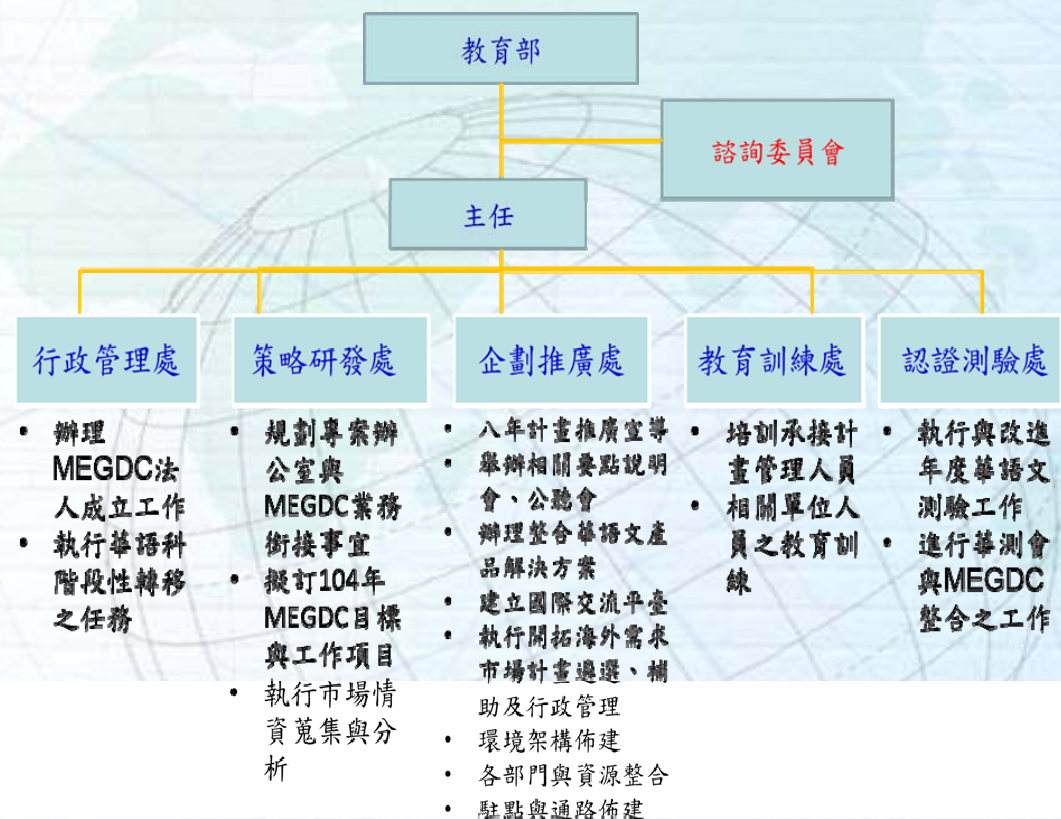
教育部

諮詢委員會

主任

行政管理處

- 辦理MEGDC法人成立工作
- 執行華語科階段性轉移之任務

策略研發處

- 規劃專案辦公室與MEGDC業務銜接事宜
- 擬訂104年MEGDC目標與工作項目
- 執行市場情資蒐集與分析

企劃推廣處

- 八年計畫推廣宣導
- 舉辦相關要點說明會、公聽會
- 辦理整合華語文產品解決方案
- 建立國際交流平臺
- 執行開拓海外需求市場計畫遴選、補助及行政管理
- 環境架構佈建
- 各部門與資源整合
- 駐點與通路佈建

教育訓練處

- 培訓承接計畫管理人員
- 相關單位人員之教育訓練

認證測驗處

- 執行與改進年度華語文測驗工作
- 進行華測會與MEGDC整合之工作